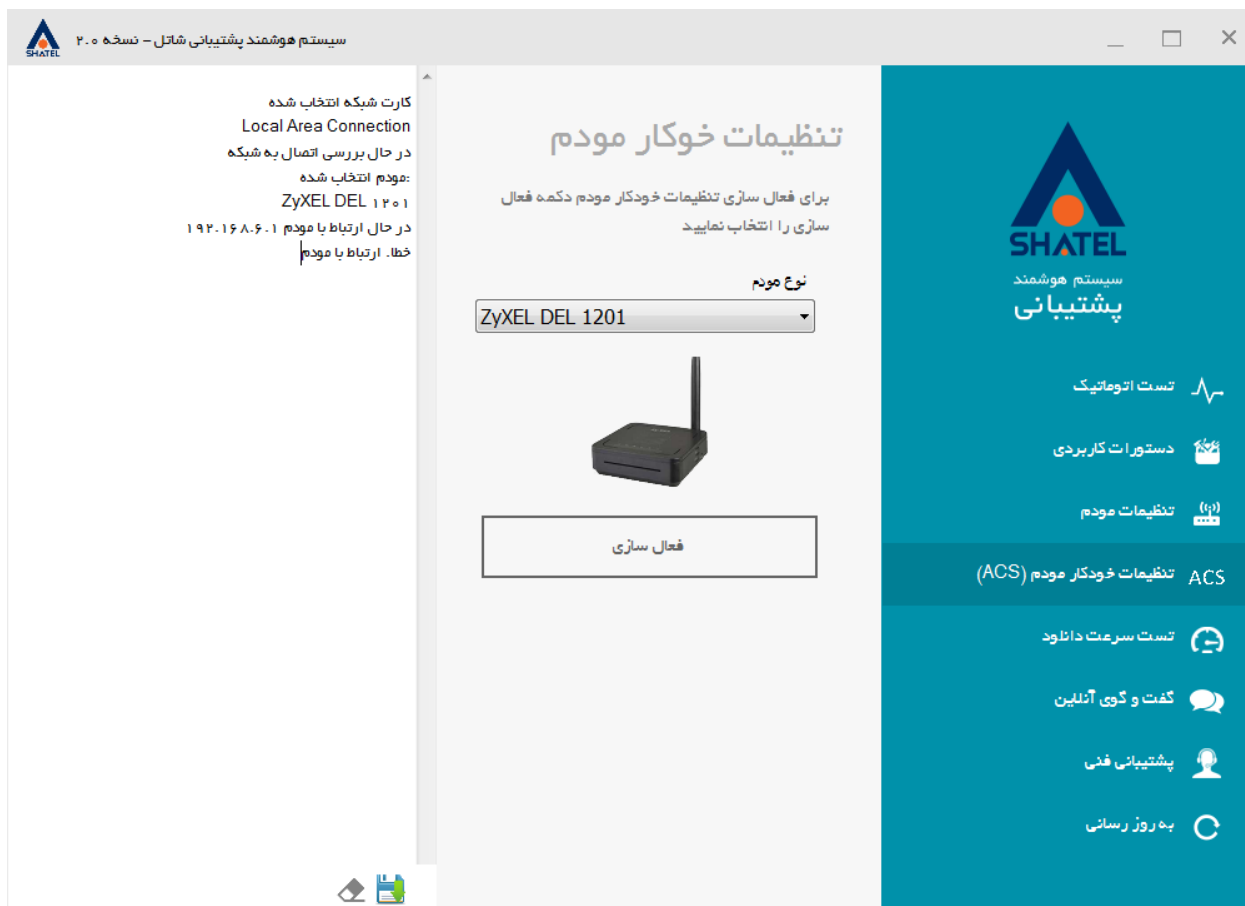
سیستم هوشمند پشتیبانی شاتل – نسخه ۲.۰
SHATEL

کارت شبکه انتخاب شده
Local Area Connection
در حال بررسی اتصال به شبکه
:مودم انتخاب شده
ZyXEL DEL ۱۲۰۱
در حال ارتباط با مودم ۱۹۲.۱۶۸.۶.۱
خطا. ارتباط با مودم

تنظیمات خوکار مودم

برای فعال سازی تنظیمات خودکار مودم دکمه فعال سازی را انتخاب نمایید

نوع مودم
ZyXEL DEL 1201

فعال سازی

SHATEL
سیستم هوشمند
پشتیبانی

تست اتوماتیک
دستورات کاربردی
تنظیمات مودم
ACS تنظیمات خودکار مودم (ACS)
تست سرعت دانلود
گفت و گوی آنلاین
پشتیبانی فنی
به روز رسانی